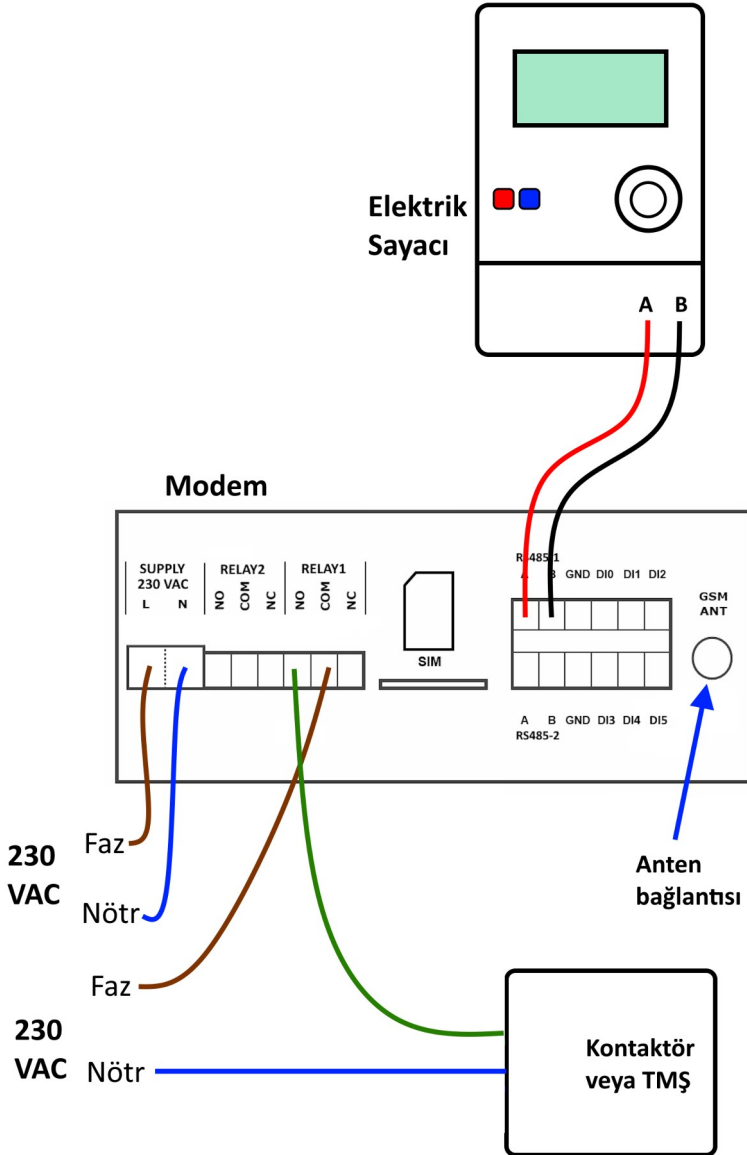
Elektrik Sayacı

A B

Modem

SUPPLY 230 VAC
L N

RELAY2
NO COM NC

RELAY1
NO COM NC

SIM

RS485-1
A B GND DI0 DI1 DI2

GSM ANT

A B GND DI3 DI4 DI5
RS485-2

230 VAC
Faz
Nötr

Anten bağlantısı

Faz

230 VAC
Nötr

Kontaktör veya TMŞ